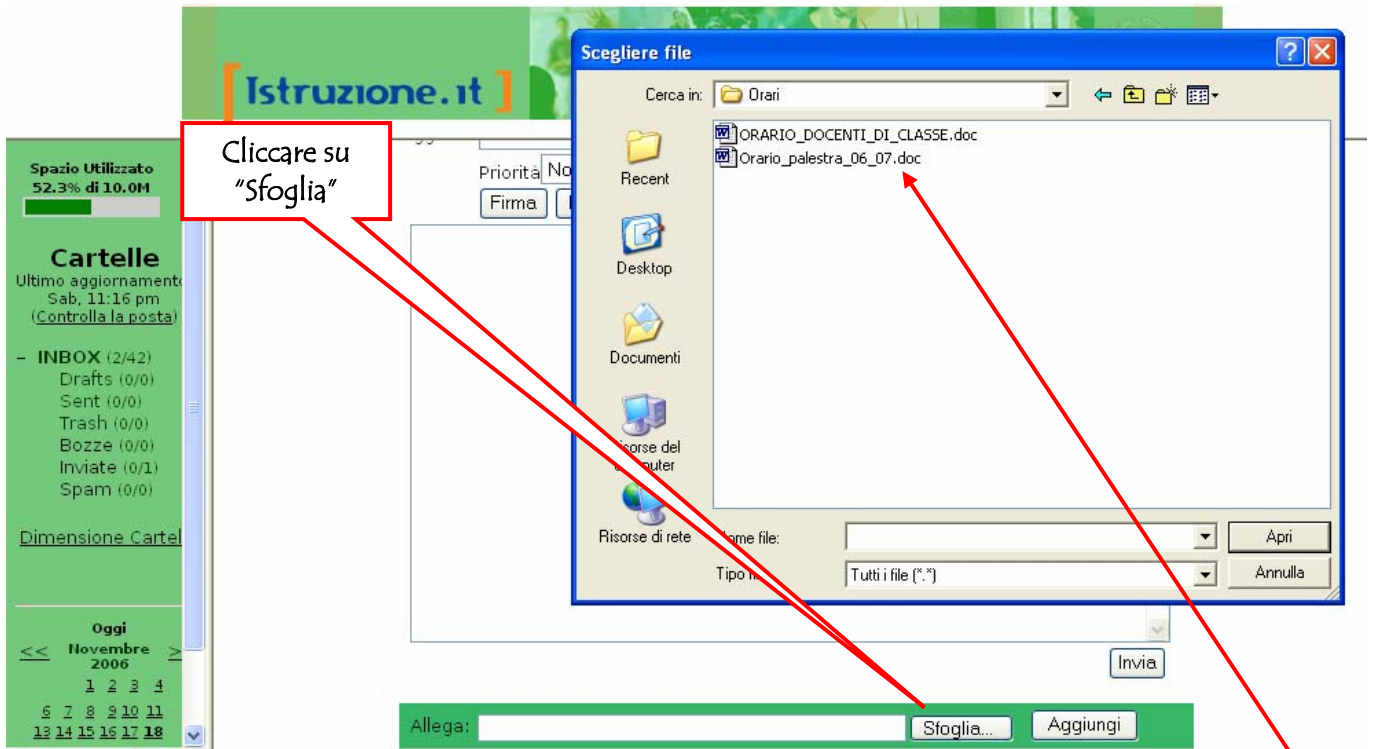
[ Istruzione.it ]

Cliccare su "Sfoglia"

Spazio Utilizzato
52.3% di 10.0M

Cartelle
Ultimo aggiornamento
Sab, 11:16 pm
(Controlla la posta)

– INBOX (2/42)
Drafts (0/0)
Sent (0/0)
Trash (0/0)
Bozze (0/0)
Inviate (0/1)
Spam (0/0)

Dimensione Cartel

Oggi
<< Novembre 2006 >
1 2 3 4
6 7 8 9 10 11
13 14 15 16 17 18

Priorità No
Firma

Invia

Allega: Sfoglia... Aggiungi

Scegliere file
Cerca in: Orari
ORARIO_DOCENTI_DI_CLASSE.doc
Orario_palestra_06_07.doc
Recent
Desktop
Documenti
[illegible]isorse del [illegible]puter
Risorse di rete
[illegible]ome file:
Tipo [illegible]
Tutti i file (*.*)
Apri
Annulla